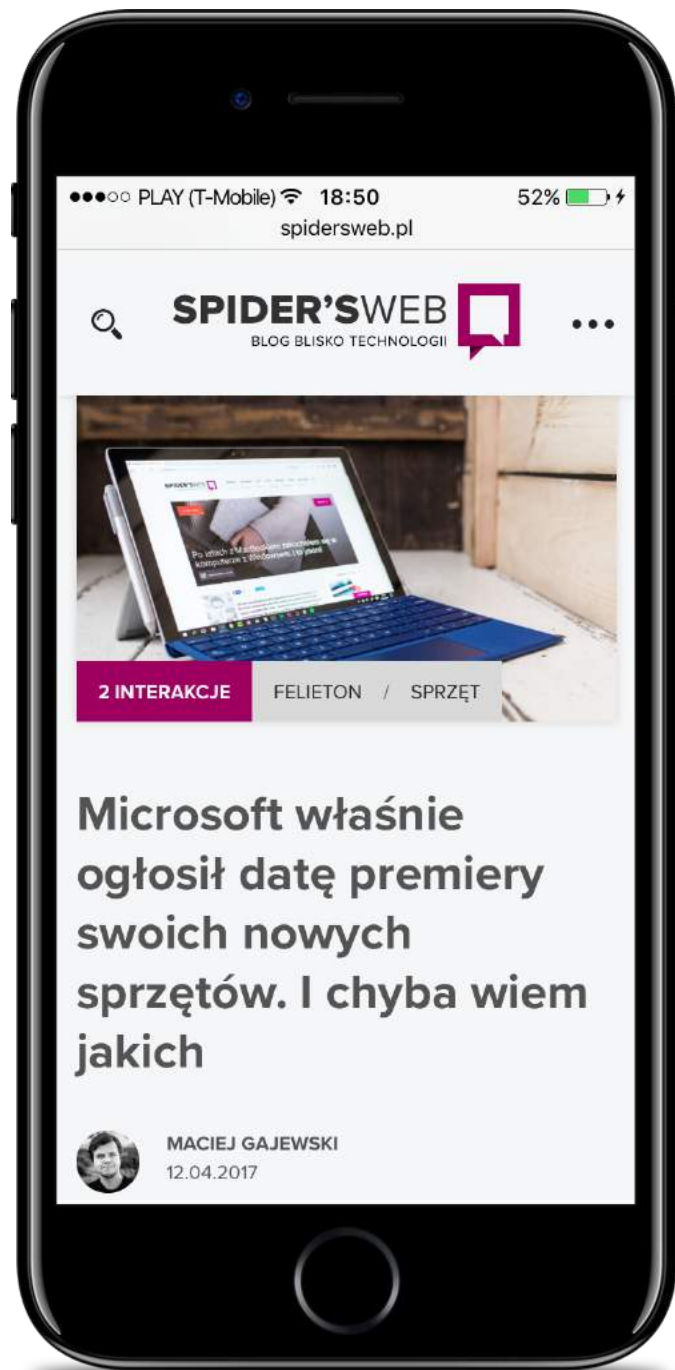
●●●○○ PLAY (T-Mobile) 18:50 52%
spidersweb.pl

SPIDER'SWEB
BLOG BLISKO TECHNOLOGII

SPIDER'SWEB
Po latach z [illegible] komputerze z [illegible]

2 INTERAKCJE FELIETON / SPRZĘT

Microsoft właśnie ogłosił datę premiery swoich nowych sprzętów. I chyba wiem jakich

MACIEJ GAJEWSKI
12.04.2017